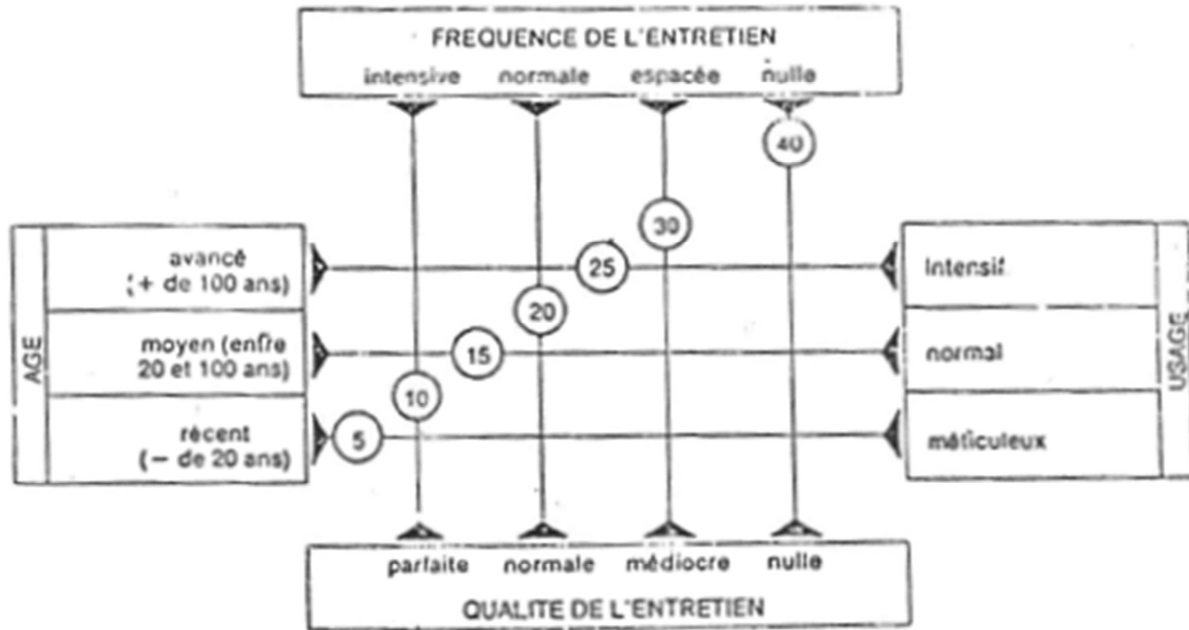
FREQUENCE DE L'ENTRETIEN
intensive normale espacée nulle

40

30

AGE

avancé (+ de 100 ans)

moyen (entre 20 et 100 ans)

récent (– de 20 ans)

25

20

15

10

5

USAGE

intensif

normal

méticuleux

parfaite normale médiocre nulle
QUALITE DE L'ENTRETIEN